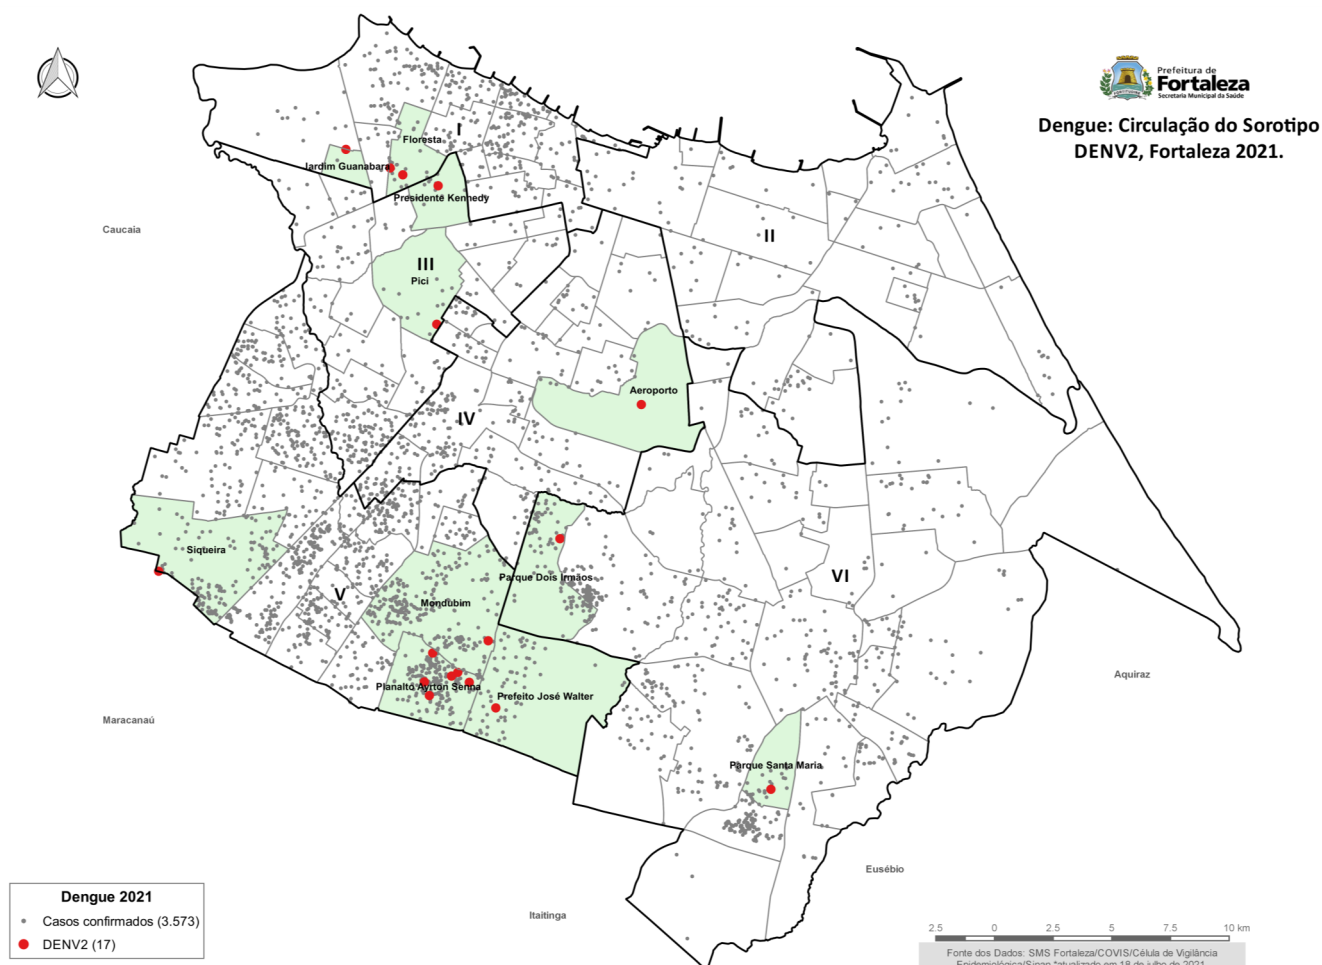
Prefeitura de Fortaleza
Secretaria Municipal da Saúde

Dengue: Circulação do Sorotipo DENV2, Fortaleza 2021.

I
Floresta
Jardim Guanabara
Presidente Kennedy
Caucaia
II
III
Pici
Aeroporto
IV
Siqueira
Parque Dois Irmãos
VI
V
Mondubim
Planalto Ayrton Senna
Prefeito José Walter
Aquiraz
Maracanaú
Parque Santa Maria
Eusébio
Itaitinga

Dengue 2021
Casos confirmados (3.573)
DENV2 (17)

2.5 0 2.5 5 7.5 10 km

Fonte dos Dados: SMS Fortaleza/COVIS/Célula de Vigilância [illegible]